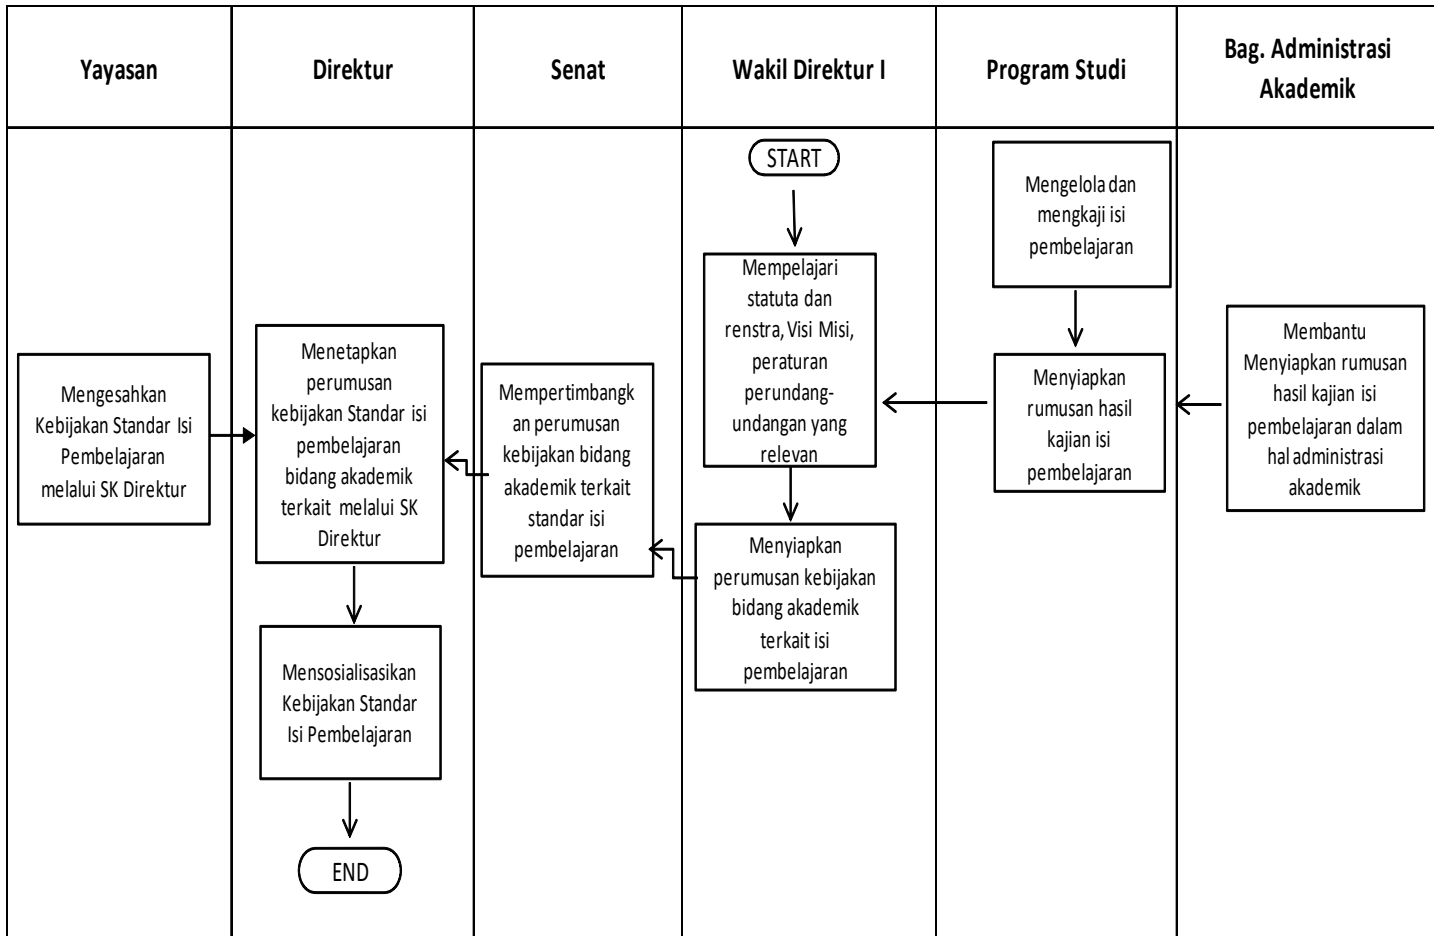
| Yayasan | Direktur | Senat | Wakil Direktur I | Program Studi | Bag. Administrasi Akademik |
|---|---|---|---|---|---|

START

Mempelajari statuta dan renstra, Visi Misi, peraturan perundang-undangan yang relevan

Mengelola dan mengkaji isi pembelajaran

Menyiapkan rumusan hasil kajian isi pembelajaran

Membantu Menyiapkan rumusan hasil kajian isi pembelajaran dalam hal administrasi akademik

Menyiapkan perumusan kebijakan bidang akademik terkait isi pembelajaran

Mempertimbangkan perumusan kebijakan bidang akademik terkait standar isi pembelajaran

Menetapkan perumusan kebijakan Standar isi pembelajaran bidang akademik terkait melalui SK Direktur

Mengesahkan Kebijakan Standar Isi Pembelajaran melalui SK Direktur

Mensosialisasikan Kebijakan Standar Isi Pembelajaran

END